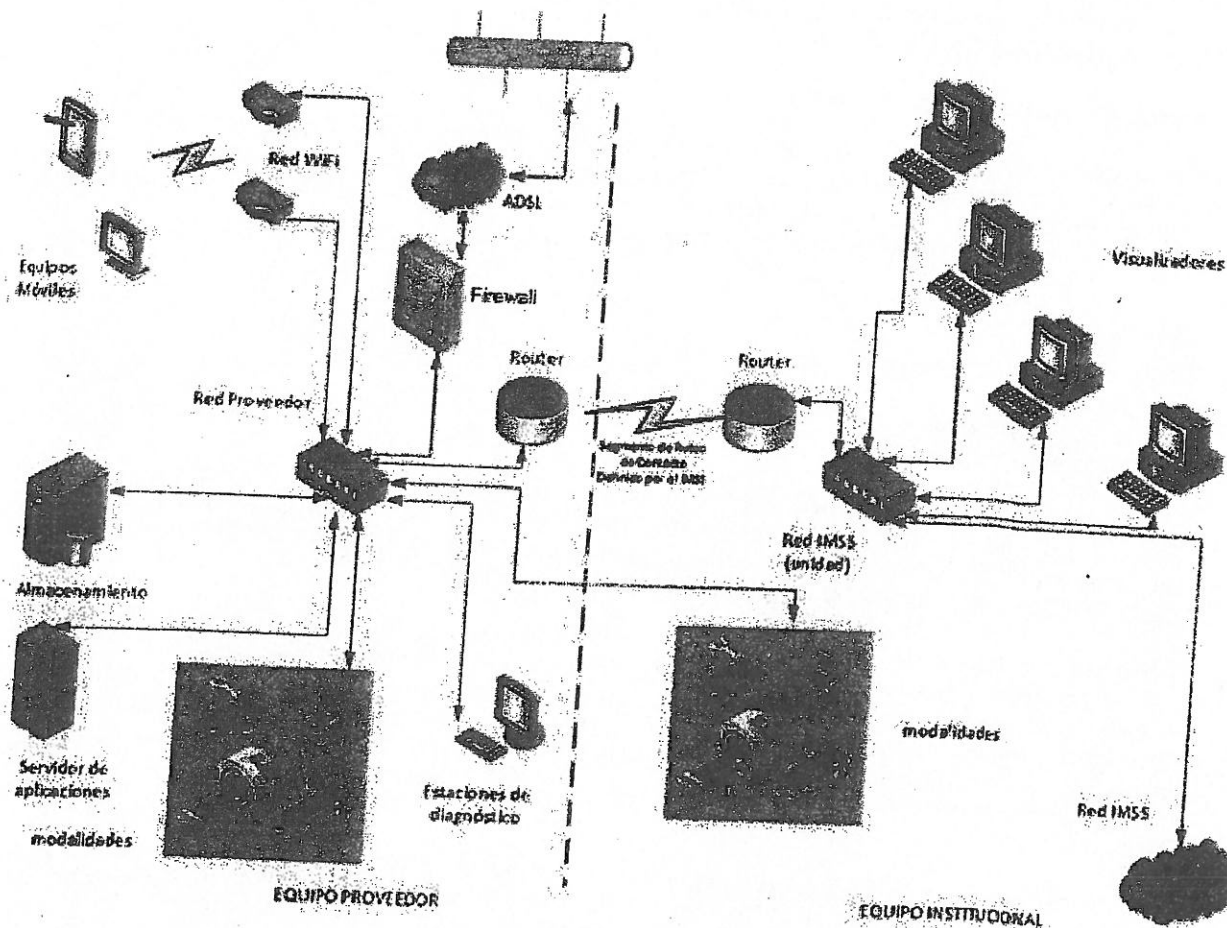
Red WiFi

ADSL

Equipos Móviles

Firewall

Visualizadores

Router

Router

Red Proveedor

Segmento de Fulos de Contacto Definido por el IMSS

Red IMSS (unidad)

Almacenamiento

Servidor de aplicaciones

modalidades

Estaciones de diagnóstico

modalidades

Red IMSS

EQUIPO PROVEEDOR

EQUIPO INSTITUCIONAL